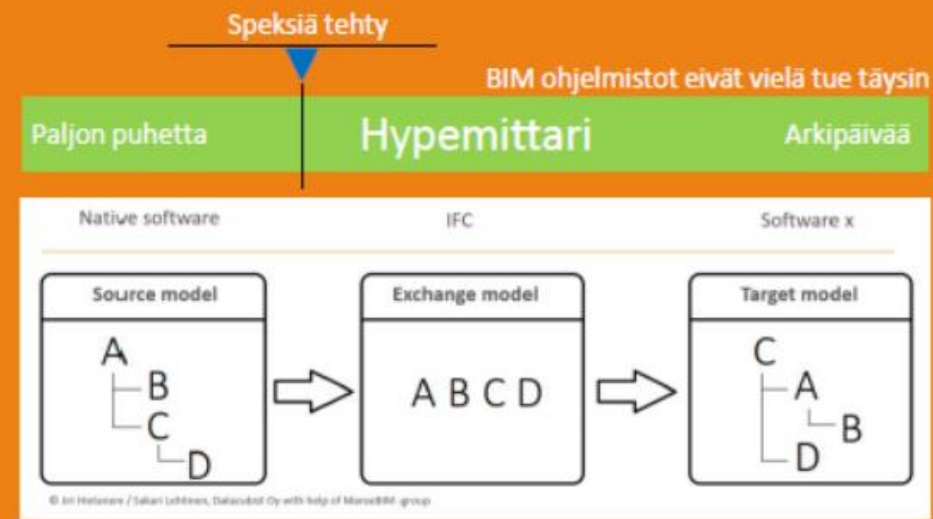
Speksiä tehty

BIM ohjelmistot eivät vielä tue täysin

Paljon puhetta

Hypemittari

Arkipäivää

Native software

IFC

Software x

Source model

A
B
C
D

Exchange model

A B C D

Target model

C
A
B
D

© Jiri Hietanen / Sakari Lehtinen, Datacubist Oy with help of MoreBIM -group